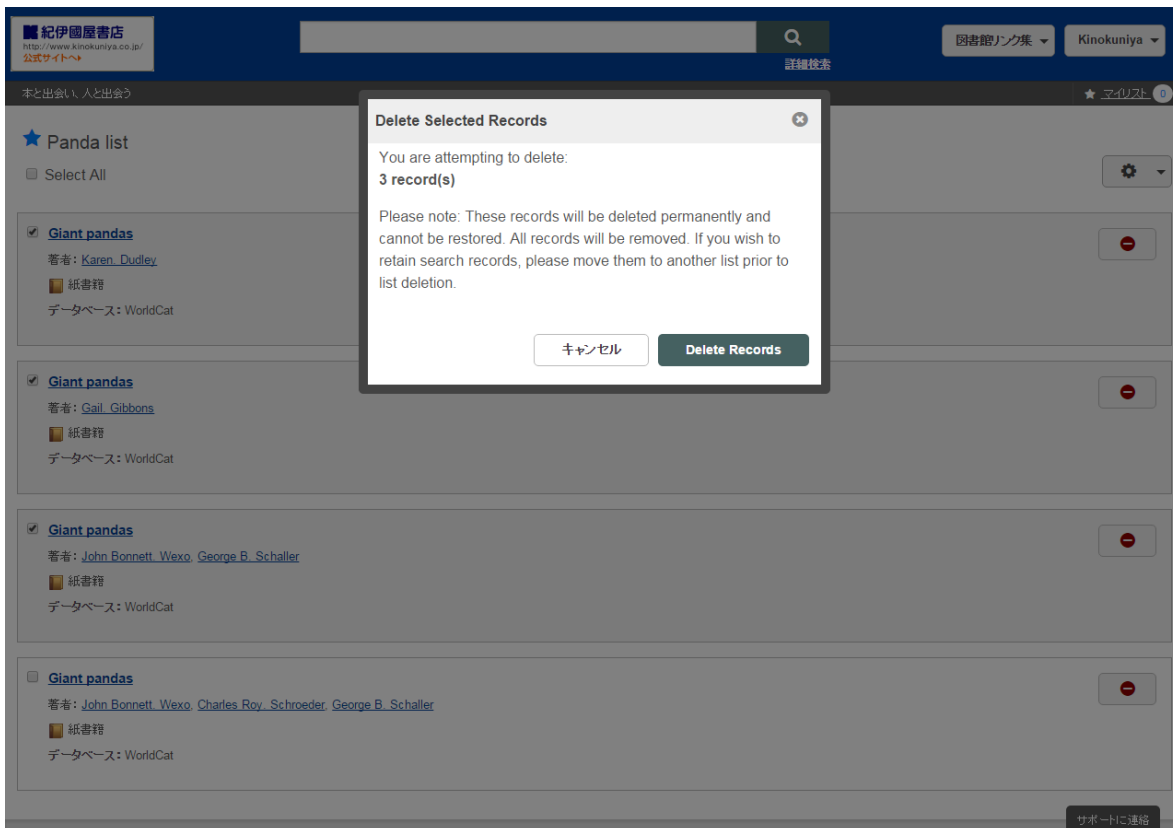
紀伊國屋書店
http://www.kinokuniya.co.jp/
公式サイトへ

詳細検索

図書館リンク集

Kinokuniya

本と出会い、人と出会う

マイリスト 0

Panda list

Select All

Delete Selected Records

You are attempting to delete:
3 record(s)

Please note: These records will be deleted permanently and cannot be restored. All records will be removed. If you wish to retain search records, please move them to another list prior to list deletion.

キャンセル

Delete Records

Giant pandas
著者: Karen. Dudley
紙書籍
データベース: WorldCat

Giant pandas
著者: Gail. Gibbons
紙書籍
データベース: WorldCat

Giant pandas
著者: John Bonnett. Wexo, George B. Schaller
紙書籍
データベース: WorldCat

Giant pandas
著者: John Bonnett. Wexo, Charles Roy. Schroeder, George B. Schaller
紙書籍
データベース: WorldCat

サポートに連絡